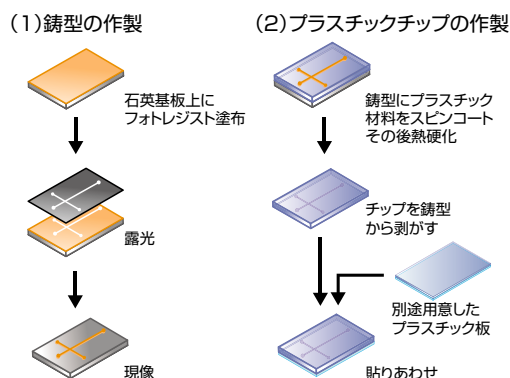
(1)鋳型の作製

石英基板上にフォトレジスト塗布

露光

現像

(2)プラスチックチップの作製

鋳型にプラスチック材料をスピンコートその後熱硬化

チップを鋳型から剥がす

別途用意したプラスチック板

貼りあわせ